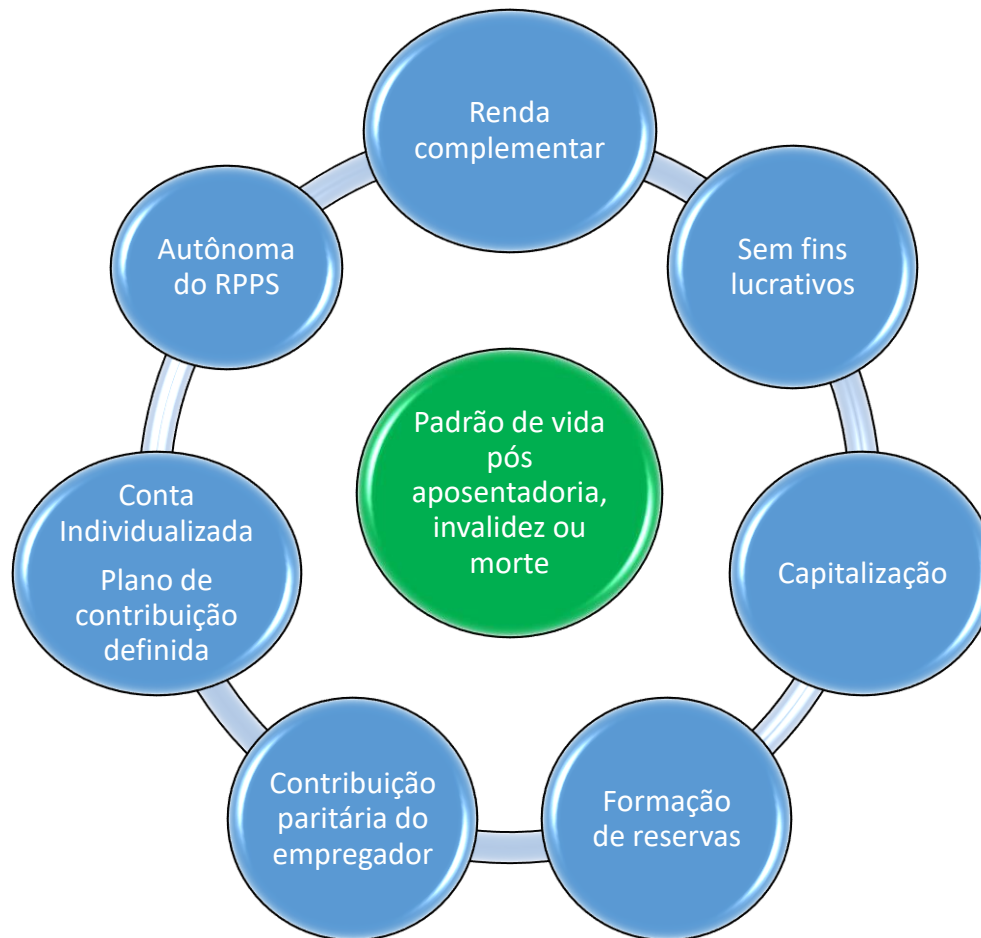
Renda complementar

Sem fins lucrativos

Capitalização

Formação de reservas

Contribuição paritária do empregador

Conta Individualizada

Plano de contribuição definida

Autônoma do RPPS

Padrão de vida pós aposentadoria, invalidez ou morte